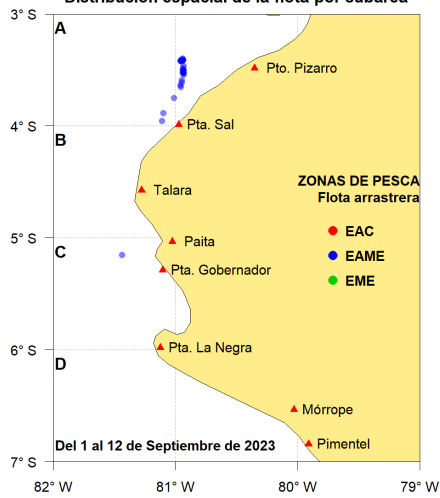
Distribución espacial de la flota por subárea

3° S
4° S
5° S
6° S
7° S

A
B
C
D

Pto. Pizarro
Pta. Sal
Talara
Paita
Pta. Gobernador
Pta. La Negra
Mórrope
Pimentel

ZONAS DE PESCA
Flota arrastrera
EAC
EAME
EME

Del 1 al 12 de Septiembre de 2023

82° W
81° W
80° W
79° W